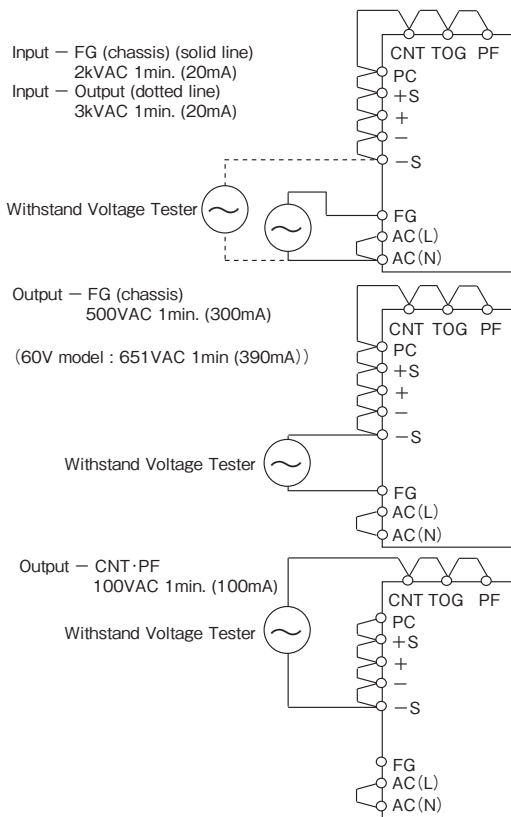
Input − FG (chassis) (solid line)
2kVAC 1min. (20mA)
Input − Output (dotted line)
3kVAC 1min. (20mA)

CNT TOG PF
PC
+S
+
−
−S

Withstand Voltage Tester

FG
AC(L)
AC(N)

Output − FG (chassis)
500VAC 1min. (300mA)

(60V model : 651VAC 1min (390mA))

CNT TOG PF
PC
+S
+
−
−S

Withstand Voltage Tester

FG
AC(L)
AC(N)

Output − CNT·PF
100VAC 1min. (100mA)

CNT TOG PF

Withstand Voltage Tester

PC
+S
+
−
−S

FG
AC(L)
AC(N)